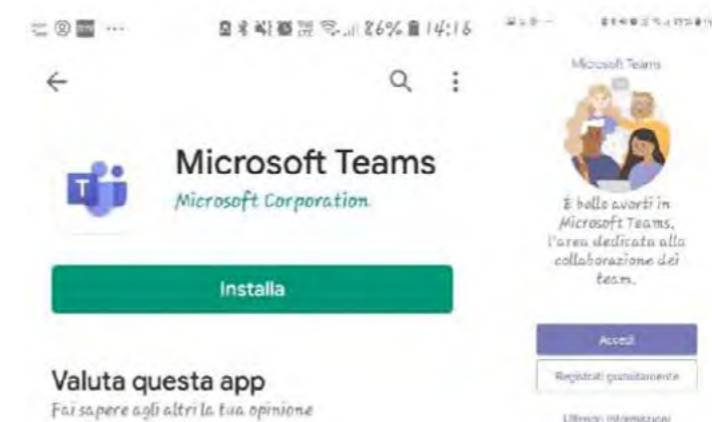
86% 14:16

Microsoft Teams
Microsoft Corporation

Installa

Valuta questa app
Fai sapere agli altri la tua opinione

Microsoft Teams

È bello averti in Microsoft Teams, l'area dedicata alla collaborazione dei team.

Accedi

Registrati gratuitamente

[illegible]